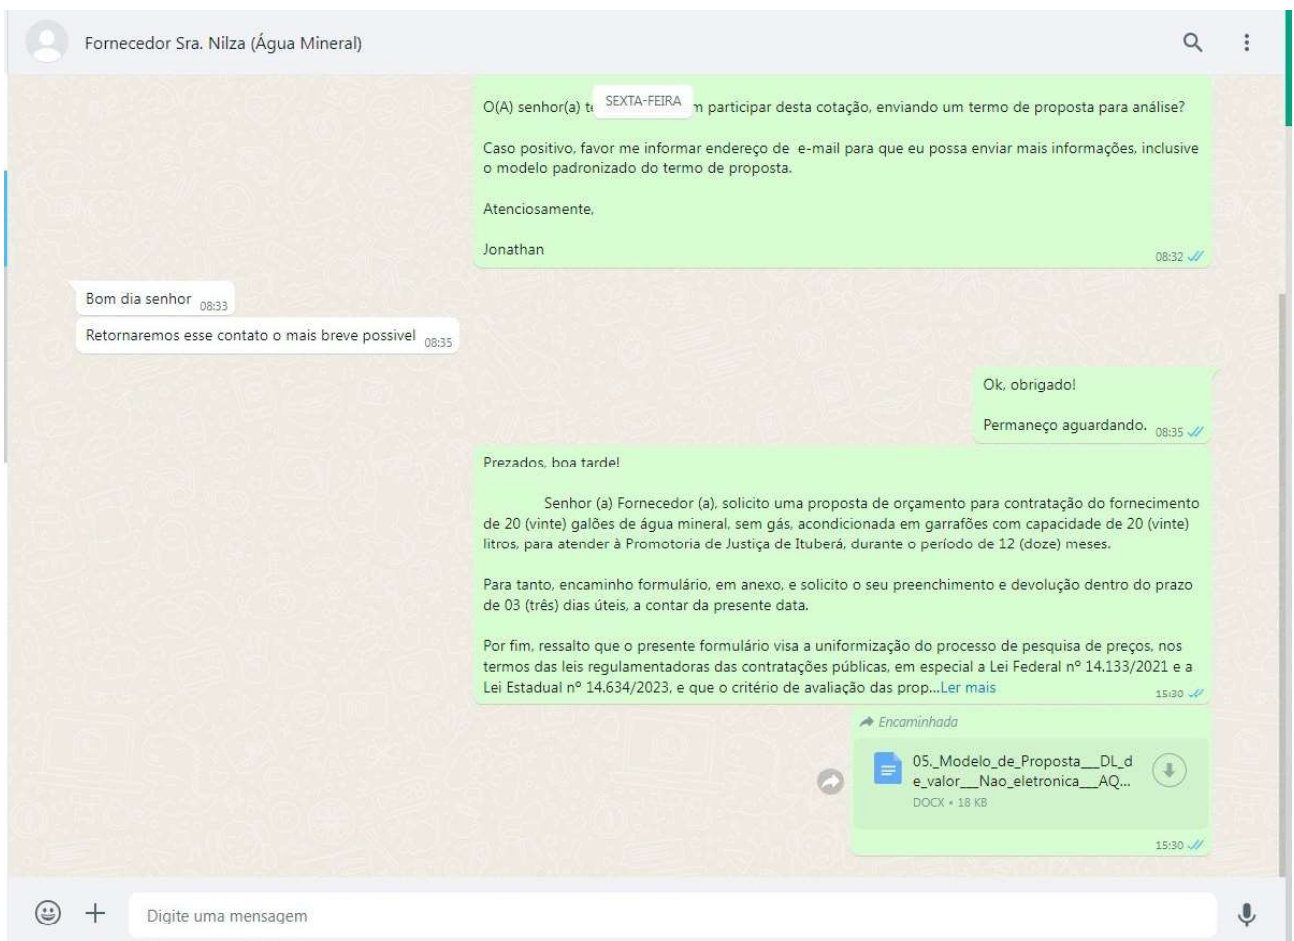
Fornecedor Sra. Nilza (Água Mineral)

O(A) senhor(a) t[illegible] SEXTA-FEIRA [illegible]m participar desta cotação, enviando um termo de proposta para análise?

Caso positivo, favor me informar endereço de e-mail para que eu possa enviar mais informações, inclusive o modelo padronizado do termo de proposta.

Atenciosamente,

Jonathan
08:32

Bom dia senhor 08:33

Retornaremos esse contato o mais breve possivel 08:35

Ok, obrigado!

Permaneço aguardando. 08:35

Prezados, boa tarde!

Senhor (a) Fornecedor (a), solicito uma proposta de orçamento para contratação do fornecimento de 20 (vinte) galões de água mineral, sem gás, acondicionada em garrafões com capacidade de 20 (vinte) litros, para atender à Promotoria de Justiça de Ituberá, durante o período de 12 (doze) meses.

Para tanto, encaminho formulário, em anexo, e solicito o seu preenchimento e devolução dentro do prazo de 03 (três) dias úteis, a contar da presente data.

Por fim, ressalto que o presente formulário visa a uniformização do processo de pesquisa de preços, nos termos das leis regulamentadoras das contratações públicas, em especial a Lei Federal nº 14.133/2021 e a Lei Estadual nº 14.634/2023, e que o critério de avaliação das prop...Ler mais
15:30

Encaminhada

05._Modelo_de_Proposta__DL_de_valor__Nao_eletronica__AQ...
DOCX • 18 KB
15:30

Digite uma mensagem